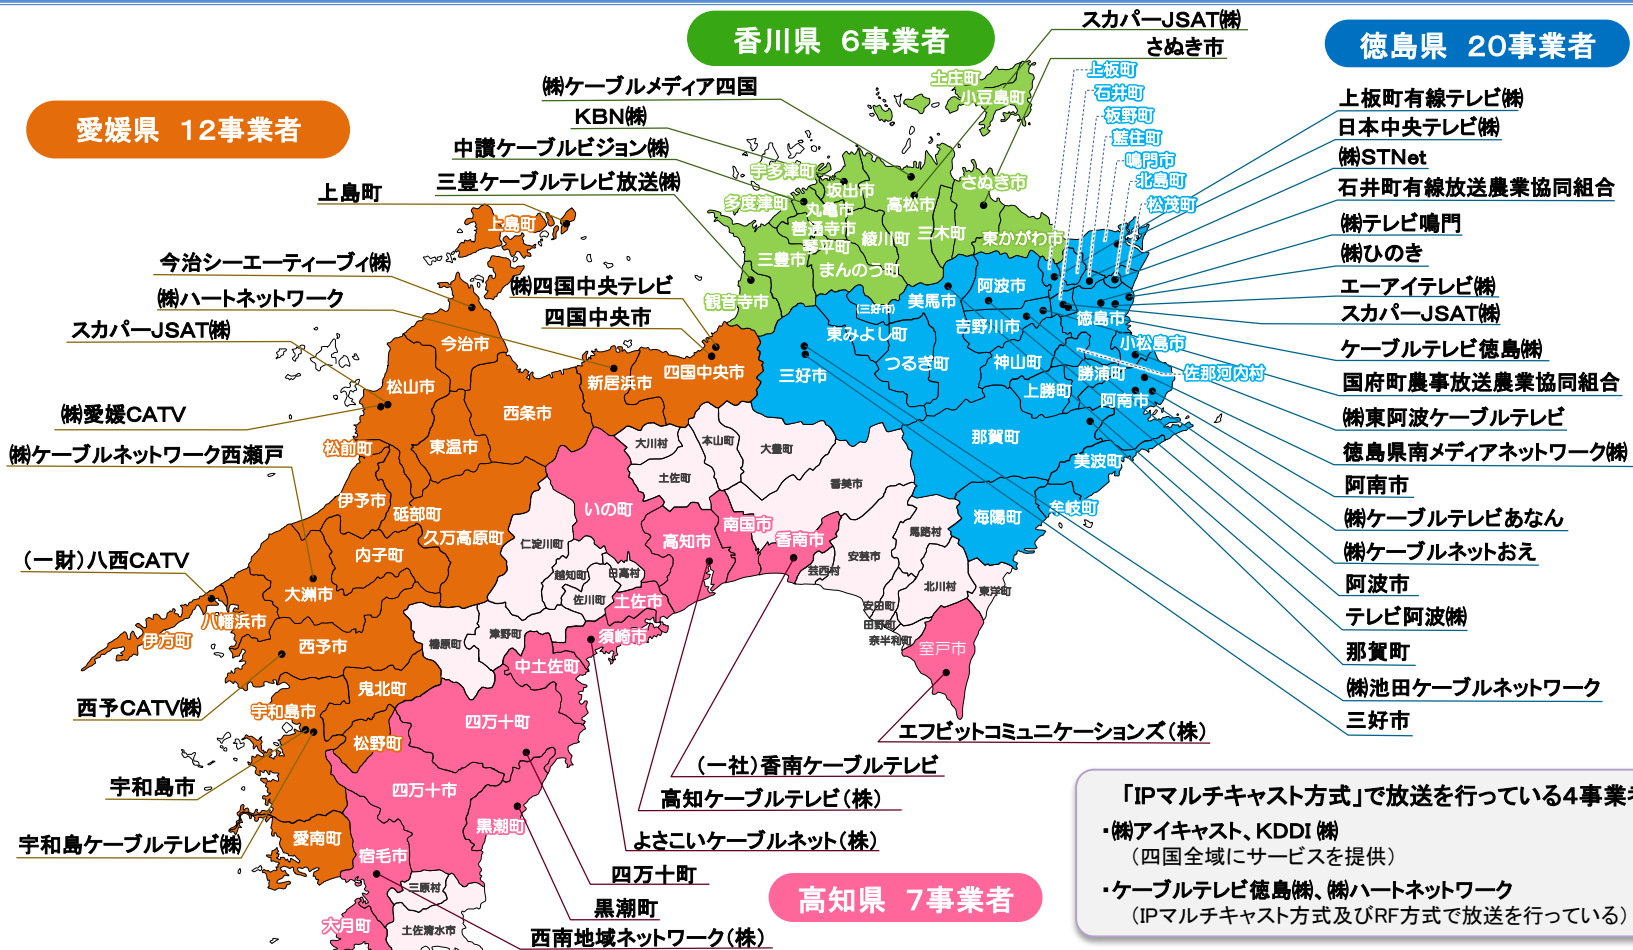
香川県 6事業者

スカパーJSAT㈱
さぬき市

徳島県 20事業者

愛媛県 12事業者

㈱ケーブルメディア四国
KBN㈱
中讃ケーブルビジョン㈱
三豊ケーブルテレビ放送㈱
上島町
今治シーエーティーブイ㈱
㈱ハートネットワーク
スカパーJSAT㈱
㈱愛媛CATV
㈱ケーブルネットワーク西瀬戸
(一財)八西CATV
西予CATV㈱
宇和島市
宇和島ケーブルテレビ㈱

㈱四国中央テレビ
四国中央市

上板町有線テレビ㈱
日本中央テレビ㈱
㈱STNet
石井町有線放送農業協同組合
㈱テレビ鳴門
㈱ひのき
エーアイテレビ㈱
スカパーJSAT㈱
ケーブルテレビ徳島㈱
国府町農事放送農業協同組合
㈱東阿波ケーブルテレビ
徳島県南メディアネットワーク㈱
阿南市
㈱ケーブルテレビあなん
㈱ケーブルネットおえ
阿波市
テレビ阿波㈱
那賀町
㈱池田ケーブルネットワーク
三好市

土庄町 小豆島町 上板町 石井町 板野町 藍住町 鳴門市 北島町 松茂町 宇多津町 坂出市 高松市 さぬき市 多度津町 丸亀市 善通寺市 琴平町 綾川町 三木町 東かがわ市 三豊市 まんのう町 観音寺市 阿波市 上島町 今治市 美馬市 東みよし町 吉野川市 徳島市 三好市 つるぎ町 神山町 小松島市 佐那河内村 勝浦町 上勝町 阿南市 松山市 新居浜市 四国中央市 西条市 東温市 松前町 那賀町 美波町 伊予市 砥部町 久万高原町 内子町 大洲市 八幡浜市 伊方町 西予市 鬼北町 宇和島市 松野町 愛南町 大川村 本山町 大豊町 土佐町 香美市 いの町 高知市 南国市 香南市 仁淀川町 越知町 日高村 佐川町 土佐市 安芸市 芸西村 馬路村 北川村 東洋町 安田町 田野町 奈半利町 室戸市 海陽町 牟岐町 梼原町 津野町 須崎市 中土佐町 四万十町 四万十市 黒潮町 宿毛市 三原村 大月町 土佐清水市

エフビットコミュニケーションズ(株)
(一社)香南ケーブルテレビ
高知ケーブルテレビ(株)
よさこいケーブルネット(株)
四万十町
黒潮町
西南地域ネットワーク(株)

高知県 7事業者

「IPマルチキャスト方式」で放送を行っている4事業者
・㈱アイキャスト、KDDI ㈱
(四国全域にサービスを提供)
・ケーブルテレビ徳島㈱、㈱ハートネットワーク
(IPマルチキャスト方式及びRF方式で放送を行っている)